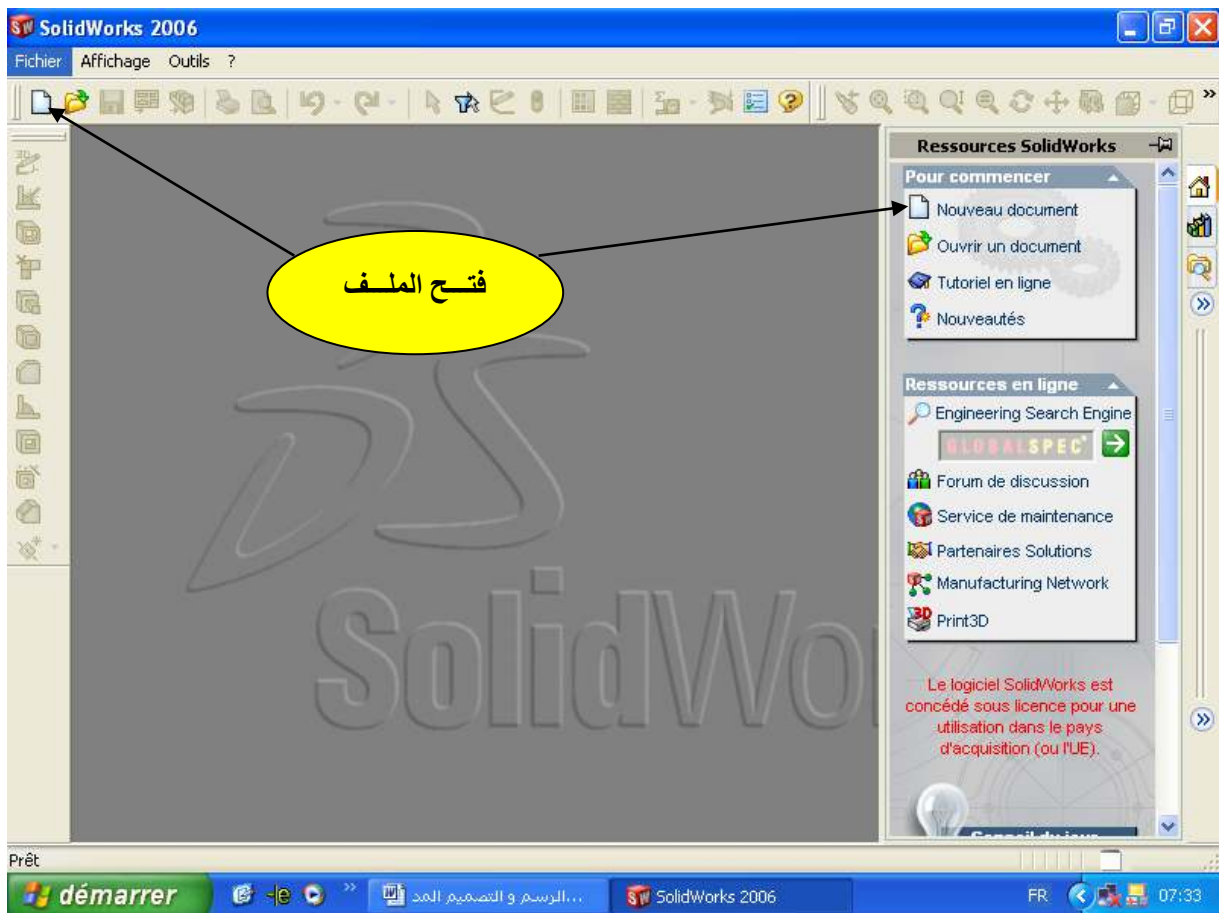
SolidWorks 2006

Fichier Affichage Outils ?

Ressources SolidWorks

Pour commencer

Nouveau document

Ouvrir un document

Tutoriel en ligne

Nouveautés

فتـــح الملـــف

Ressources en ligne

Engineering Search Engine

GLOBALSPEC

Forum de discussion

Service de maintenance

Partenaires Solutions

Manufacturing Network

Print3D

SolidWor

Le logiciel SolidWorks est concédé sous licence pour une utilisation dans le pays d'acquisition (ou l'UE).

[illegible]

Prêt

démarrer

...الرسم و التصميم المد

SolidWorks 2006

FR

07:33